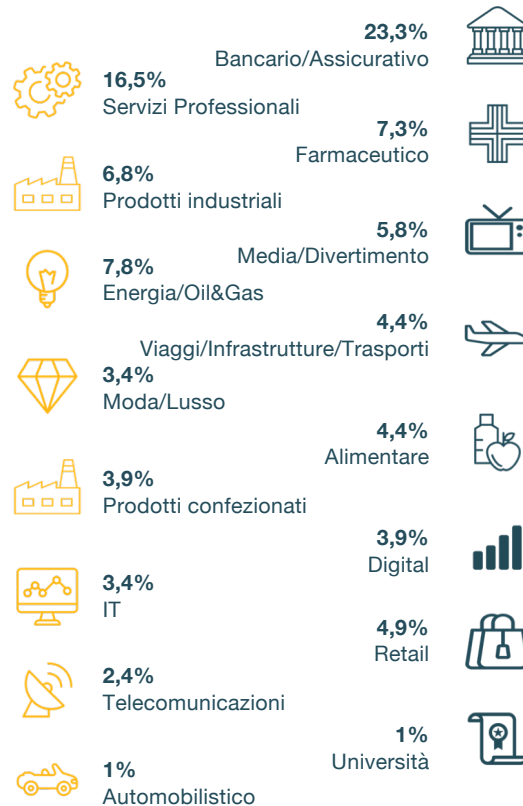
23,3%
Bancario/Assicurativo

16,5%
Servizi Professionali

7,3%
Farmaceutico

6,8%
Prodotti industriali

5,8%
Media/Divertimento

7,8%
Energia/Oil&Gas

4,4%
Viaggi/Infrastrutture/Trasporti

3,4%
Moda/Lusso

4,4%
Alimentare

3,9%
Prodotti confezionati

3,9%
Digital

3,4%
IT

4,9%
Retail

2,4%
Telecomunicazioni

1%
Università

1%
Automobilistico